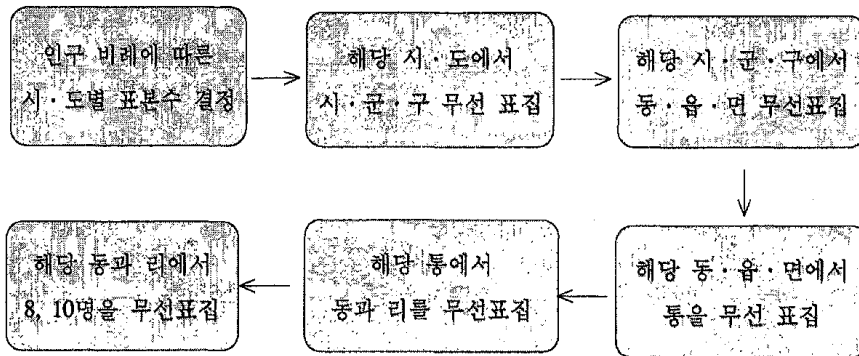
인구 비례에 따른 시 · 도별 표본수 결정

해당 시 · 도에서 시 · 군 · 구 무선 표집

해당 시 · 군 · 구에서 동 · 읍 · 면 무선표집

해당 동 · 읍 · 면에서 통을 무선 표집

해당 통에서 동과 리를 무선표집

해당 동과 리에서 8, 10명을 무선표집